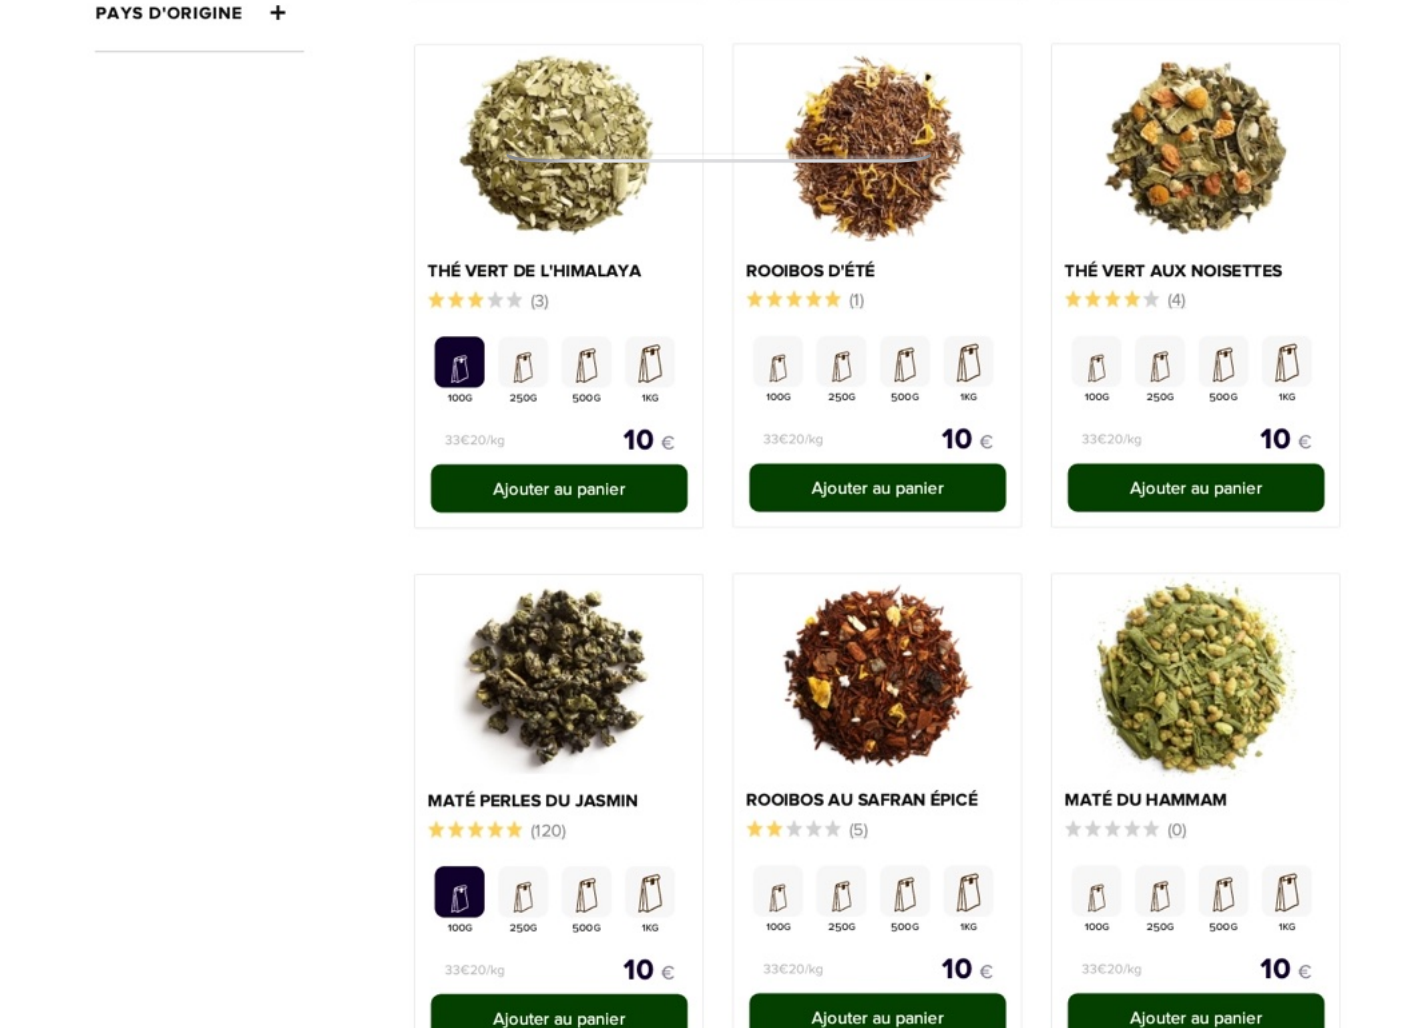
PAYS D'ORIGINE +

THÉ VERT DE L'HIMALAYA
(3)
100G 250G 500G 1KG
33€20/kg
10 €
Ajouter au panier

ROOIBOS D'ÉTÉ
(1)
100G 250G 500G 1KG
33€20/kg
10 €
Ajouter au panier

THÉ VERT AUX NOISETTES
(4)
100G 250G 500G 1KG
33€20/kg
10 €
Ajouter au panier

MATÉ PERLES DU JASMIN
(120)
100G 250G 500G 1KG
33€20/kg
10 €
Ajouter au panier

ROOIBOS AU SAFRAN ÉPICÉ
(5)
100G 250G 500G 1KG
33€20/kg
10 €
Ajouter au panier

MATÉ DU HAMMAM
(0)
100G 250G 500G 1KG
33€20/kg
10 €
Ajouter au panier